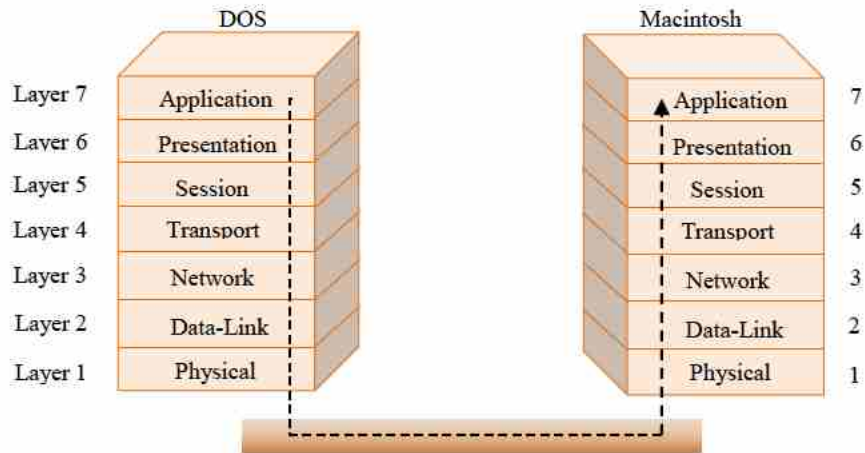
DOS

Macintosh

Layer 7
Layer 6
Layer 5
Layer 4
Layer 3
Layer 2
Layer 1

Application
Presentation
Session
Transport
Network
Data-Link
Physical

Application
Presentation
Session
Transport
Network
Data-Link
Physical

7
6
5
4
3
2
1